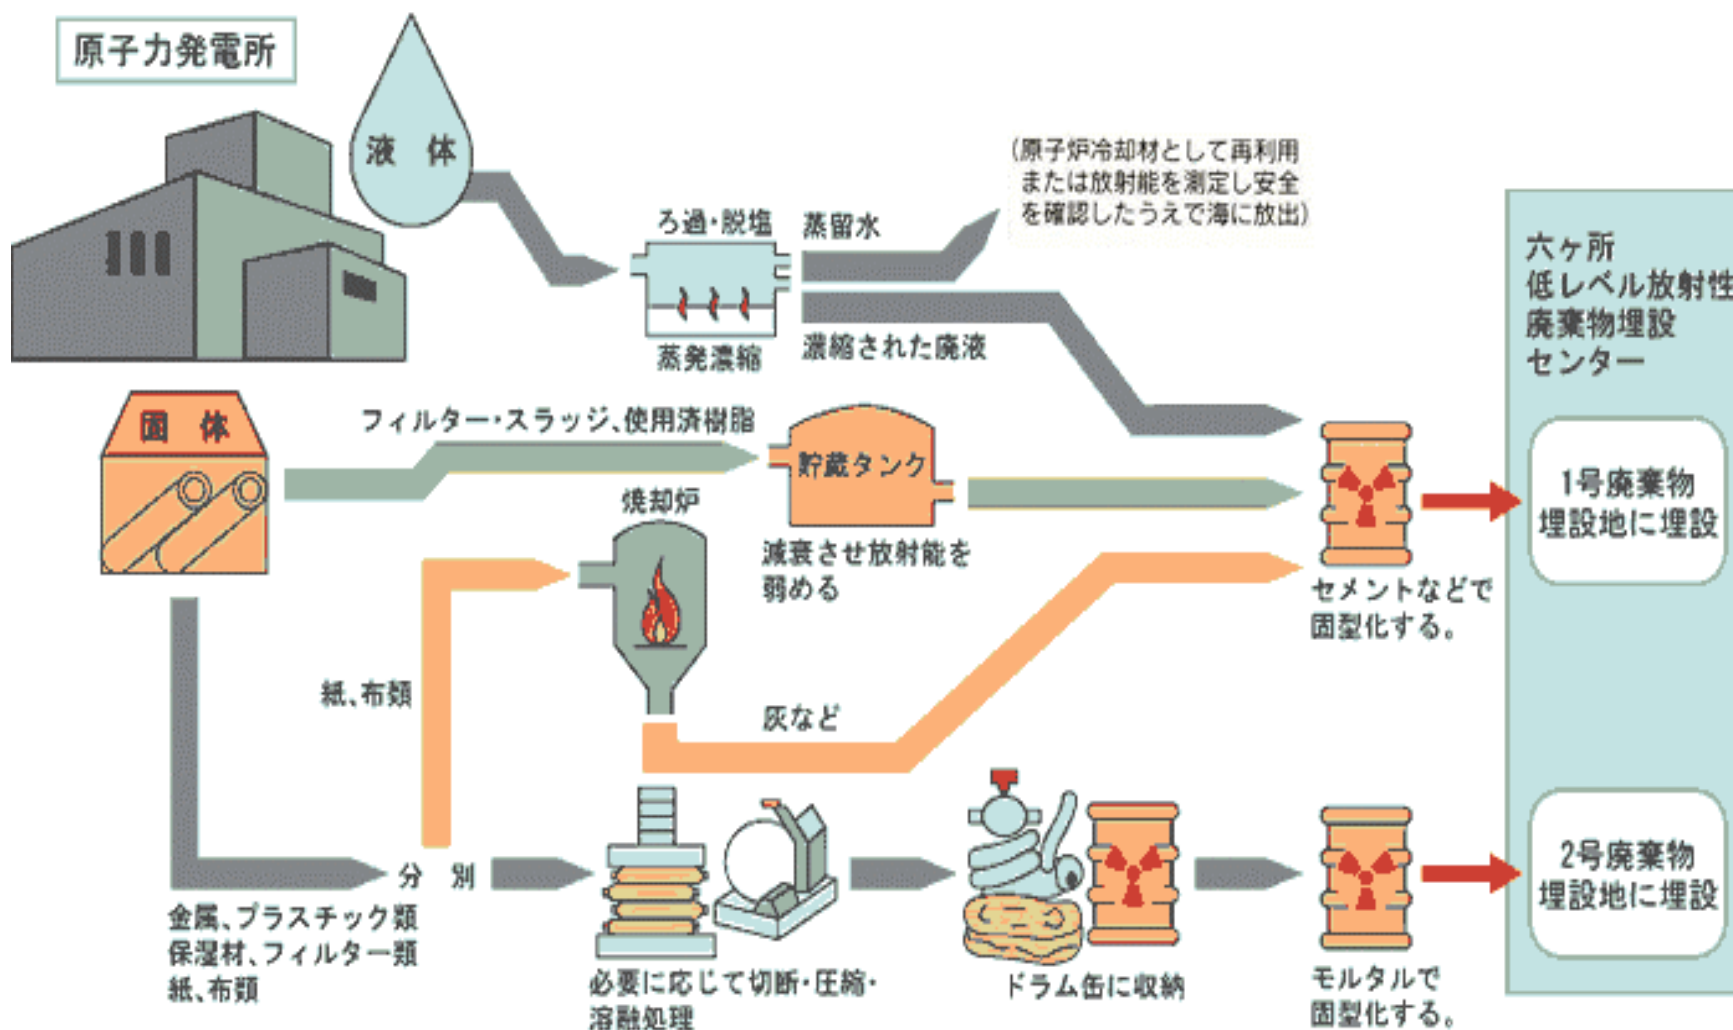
原子力発電所

液　体

ろ過・脱塩

蒸留水

（原子炉冷却材として再利用または放射能を測定し安全を確認したうえで海に放出）

蒸発濃縮

濃縮された廃液

六ヶ所
低レベル放射性
廃棄物埋設
センター

固　体

フィルター・スラッジ、使用済樹脂

貯蔵タンク

減衰させ放射能を弱める

焼却炉

1号廃棄物埋設地に埋設

セメントなどで固型化する。

紙、布類

灰など

分　別

金属、プラスチック類
保温材、フィルター類
紙、布類

必要に応じて切断・圧縮・溶融処理

ドラム缶に収納

モルタルで固型化する。

2号廃棄物埋設地に埋設